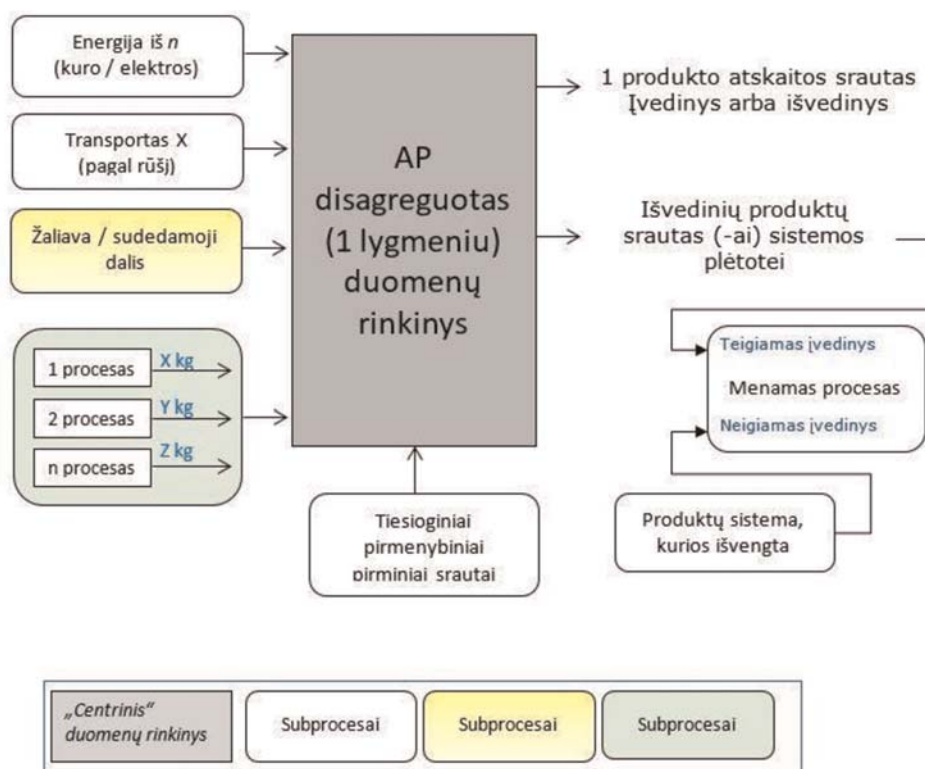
Energija iš $n$ (kuro / elektros)

Transportas X (pagal rūšį)

Žaliava / sudedamoji dalis

1 procesas X kg

2 procesas Y kg

n procesas Z kg

AP disagreguotas (1 lygmeniu) duomenų rinkinys

1 produkto atskaitos srautas Įvedinys arba išvedinys

Išvedinių produktų srautas (-ai) sistemos plėtotei

Teigiamas įvedinys

Menamas procesas

Neigiamas įvedinys

Produktų sistema, kurios išvengta

Tiesioginiai pirmenybiniai pirminiai srautai

„Centrinis" duomenų rinkinys

Subprocesai

Subprocesai

Subprocesai